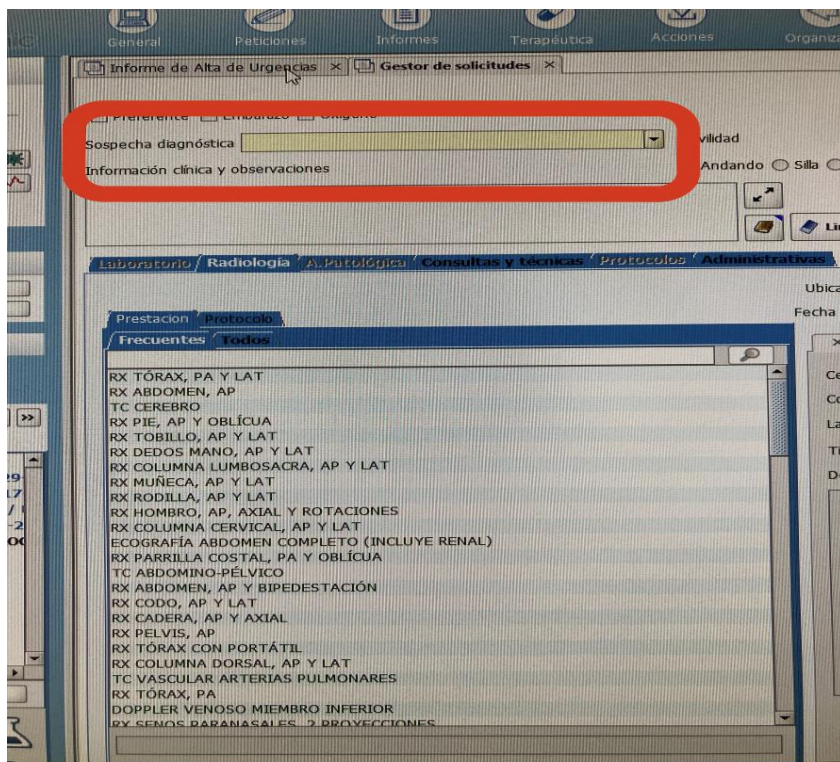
General Peticiones Informes Terapéutica Acciones Organiza

Informe de Alta de Urgencias × Gestor de solicitudes ×

Preferente Embarazo Urgente

Sospecha diagnóstica

Información clínica y observaciones

vilidad

Andando Silla

Li

Laboratorio Radiología A.Patológica Consultas y técnicas Protocolos Administrativas

Ubica

Fecha

Prestacion Protocolo

Frecuentes Todos

RX TÓRAX, PA Y LAT
RX ABDOMEN, AP
TC CEREBRO
RX PIE, AP Y OBLÍCUA
RX TOBILLO, AP Y LAT
RX DEDOS MANO, AP Y LAT
RX COLUMNA LUMBOSACRA, AP Y LAT
RX MUÑECA, AP Y LAT
RX RODILLA, AP Y LAT
RX HOMBRO, AP, AXIAL Y ROTACIONES
RX COLUMNA CERVICAL, AP Y LAT
ECOGRAFÍA ABDOMEN COMPLETO (INCLUYE RENAL)
RX PARRILLA COSTAL, PA Y OBLÍCUA
TC ABDOMINO-PÉLVICO
RX ABDOMEN, AP Y BIPEDESTACIÓN
RX CODO, AP Y LAT
RX CADERA, AP Y AXIAL
RX PELVIS, AP
RX TÓRAX CON PORTÁTIL
RX COLUMNA DORSAL, AP Y LAT
TC VASCULAR ARTERIAS PULMONARES
RX TÓRAX, PA
DOPPLER VENOSO MIEMBRO INFERIOR
RX SENOS PARANASALES, 2 PROYECCIONES

Ce
Co
La
Ti
De